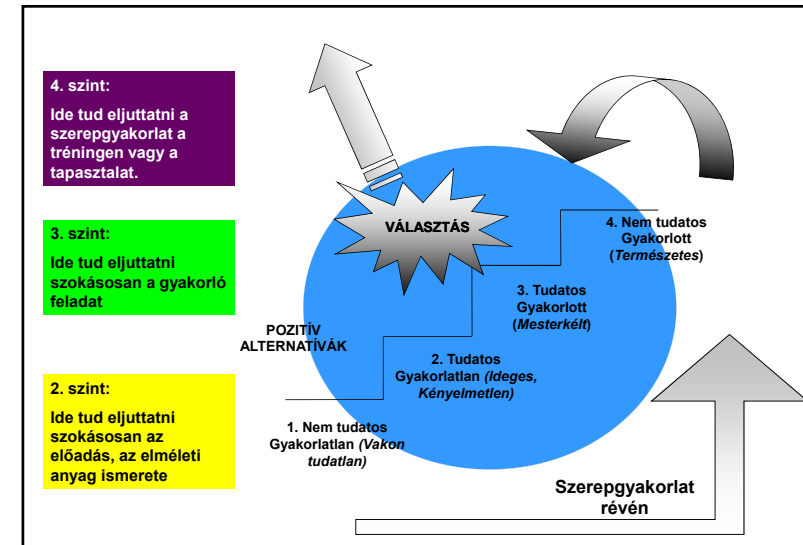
4. szint:

Ide tud eljuttatni a szerepgyakorlat a tréningen vagy a tapasztalat.

3. szint:

Ide tud eljuttatni szokásosan a gyakorló feladat

2. szint:

Ide tud eljuttatni szokásosan az előadás, az elméleti anyag ismerete

VÁLASZTÁS

4. Nem tudatos Gyakorlott (*Természetes*)

3. Tudatos Gyakorlott (*Mesterkélt*)

POZITÍV ALTERNATÍVÁK

2. Tudatos Gyakorlatlan *(Ideges, Kényelmetlen)*

1. Nem tudatos Gyakorlatlan *(Vakon tudatlan)*

Szerepgyakorlat révén